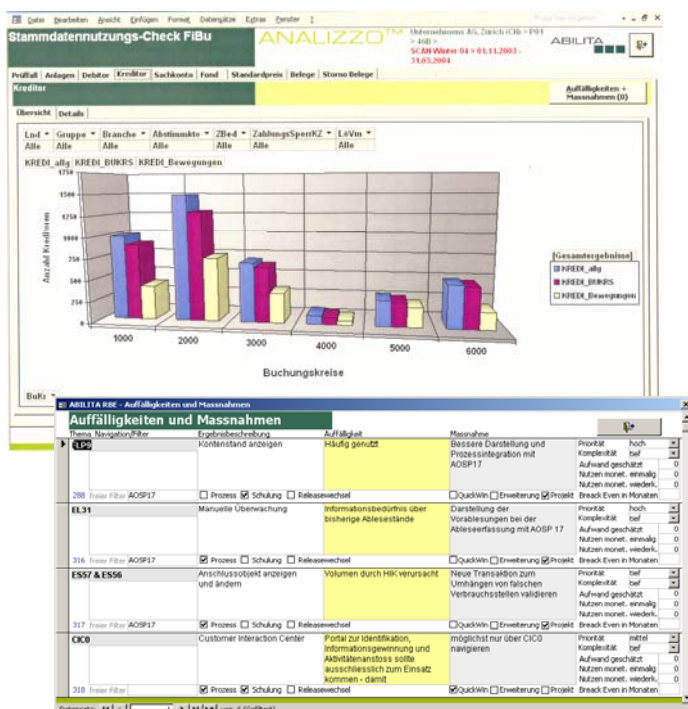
Datei Bearbeiten Ansicht Einfügen Format Datensätze Extras Fenster ?

Stammdatennutzungs-Check FiBu

ANALIZZO™

Unternehmen AG, Zürich (CH) > P01 > 100 > SCAN Winter 04 > 01.11.2003 - 31.03.2004

ABILITA

Prüffall | Anlagen | Debitor | Kreditor | Sachkonto | Fond | Standardpreis | Belege | Storno Belege

Kreditor

Auffälligkeiten + Massnahmen (0)

Übersicht | Details

| Lnd | Gruppe | Branche | Abstimmkto | ZBed | ZahlungsSperrKZ | LöVm |
|---|---|---|---|---|---|---|
| Alle | Alle | Alle | Alle | Alle | Alle | Alle |

KREDI_allg | KREDI_BUKRS | KREDI_Bewegungen

1750
1500
1250
1000
750
500
250
0

Anzahl Kreditoren

1000 2000 3000 4000 5000 6000

Buchungskreise

[Gesamtergebnisse]
KREDI_allg
KREDI_BUKRS
KREDI_Bewegungen

BuKr

ABILITA RBE - Auffälligkeiten und Massnahmen

Auffälligkeiten und Massnahmen

Thema Navigation/Filter | Ergebnisbeschreibung | Auffälligkeit | Massnahme

FLP9 | Kontenstand anzeigen | Häufig genutzt | Bessere Darstellung und Prozessintegration mit AOSP17 | Priorität hoch | Komplexität tief | Aufwand geschätzt 0 | Nutzen monet. einmalig 0 | Nutzen monet. wiederk. 0
288 freier Filter AOSP17 | ☐ Prozess ☑ Schulung ☐ Releasewechsel | ☐ QuickWin ☐ Erweiterung ☑ Projekt | Breack Even in Monaten

EL31 | Manuelle Überwachung | Informationsbedürfnis über bisherige Ablesestände | Darstellung der Vorablesungen bei der Ableseerfassung mit AOSP 17 | Priorität hoch | Komplexität tief | Aufwand geschätzt 0 | Nutzen monet. einmalig 0 | Nutzen monet. wiederk. 0
316 freier Filter AOSP17 | ☑ Prozess ☐ Schulung ☐ Releasewechsel | ☐ QuickWin ☐ Erweiterung ☑ Projekt | Breack Even in Monaten

ES57 & ES56 | Anschlussobjekt anzeigen und ändern | Volumen durch HIK verursacht | Neue Transaktion zum Umhängen von falschen Verbrauchsstellen validieren | Priorität | Komplexität tief | Aufwand geschätzt 0 | Nutzen monet. einmalig 0 | Nutzen monet. wiederk. 0
317 freier Filter AOSP17 | ☑ Prozess ☐ Schulung ☐ Releasewechsel | ☐ QuickWin ☐ Erweiterung ☑ Projekt | Breack Even in Monaten

CIC0 | Customer Interaction Center | Portal zur Identifikation, Informationsgewinnung und Aktivitätenanstoss sollte ausschliesslich zum Einsatz kommen - damit | möglichst nur über CIC0 navigieren | Priorität mittel | Komplexität tief | Aufwand geschätzt 0 | Nutzen monet. einmalig 0 | Nutzen monet. wiederk. 0
318 freier Filter | ☑ Prozess ☑ Schulung ☐ Releasewechsel | ☑ QuickWin ☐ Erweiterung ☐ Projekt | Breack Even in Monaten